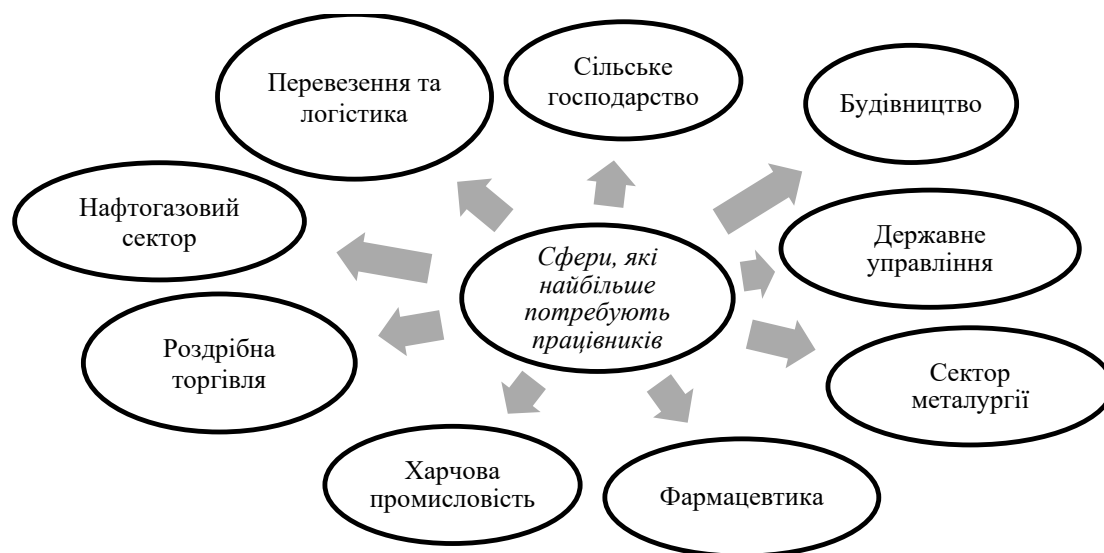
Перевезення та логістика

Сільське господарство

Будівництво

Нафтогазовий сектор

Сфери, які найбільше потребують працівників

Державне управління

Роздрібна торгівля

Сектор металургії

Харчова промисловість

Фармацевтика